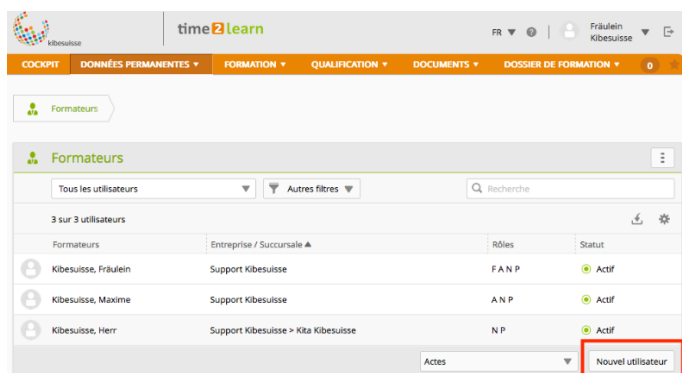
kibesuisse

time2learn

FR ▼

Fräulein Kibesuisse

COCKPIT | DONNÉES PERMANENTES ▼ | FORMATION ▼ | QUALIFICATION ▼ | DOCUMENTS ▼ | DOSSIER DE FORMATION ▼ | 0

Formateurs

Formateurs

Tous les utilisateurs ▼ | Autres filtres ▼ | Recherche

3 sur 3 utilisateurs

| Formateurs | Entreprise / Succursale ▲ | Rôles | Statut |
|---|---|---|---|
| Kibesuisse, Fräulein | Support Kibesuisse | F A N P | Actif |
| Kibesuisse, Maxime | Support Kibesuisse | A N P | Actif |
| Kibesuisse, Herr | Support Kibesuisse > Kita Kibesuisse | N P | Actif |

Actes ▼

Nouvel utilisateur